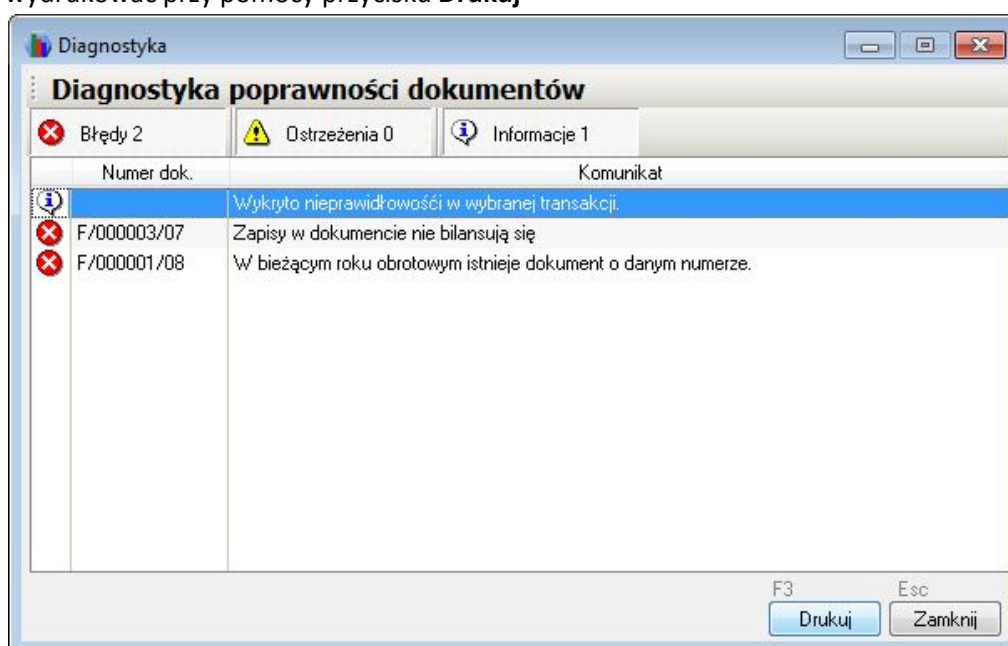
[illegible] przy pomocy przycisku **Drukuj**

Diagnostyka

Diagnostyka poprawności dokumentów

Błędy 2

Ostrzeżenia 0

Informacje 1

| | Numer dok. | Komunikat |
|---|---|---|
| | | Wykryto nieprawidłowości w wybranej transakcji. |
| | F/000003/07 | Zapisy w dokumencie nie bilansują się |
| | F/000001/08 | W bieżącym roku obrotowym istnieje dokument o danym numerze. |

F3
Drukuj

Esc
Zamknij